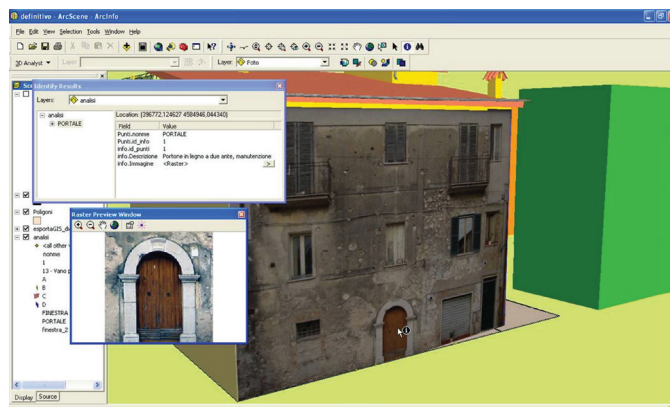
definitivo - ArcScene - ArcInfo

File Edit View Selection Tools Window Help

3D Analyst ▼ Layer: Layer: Foto

Identify Results

Layers: analisi

analisi
PORTALE

Location: (396772,124627 4584946,044340)

| Field | Value |
|---|---|
| Punti.nomee | PORTALE |
| Punti.id_info | 1 |
| info.id_punti | 1 |
| info.Descrizione | Portone in legno a due ante, manutenzione |
| info.Immagine | <Raster> |

Poligoni
esporta25_d
analisi
<all other
nomee
1
13 - Vano
A
B
C
D
FINESTRA
PORTALE
finestre_2

Raster Preview Window

Display Source